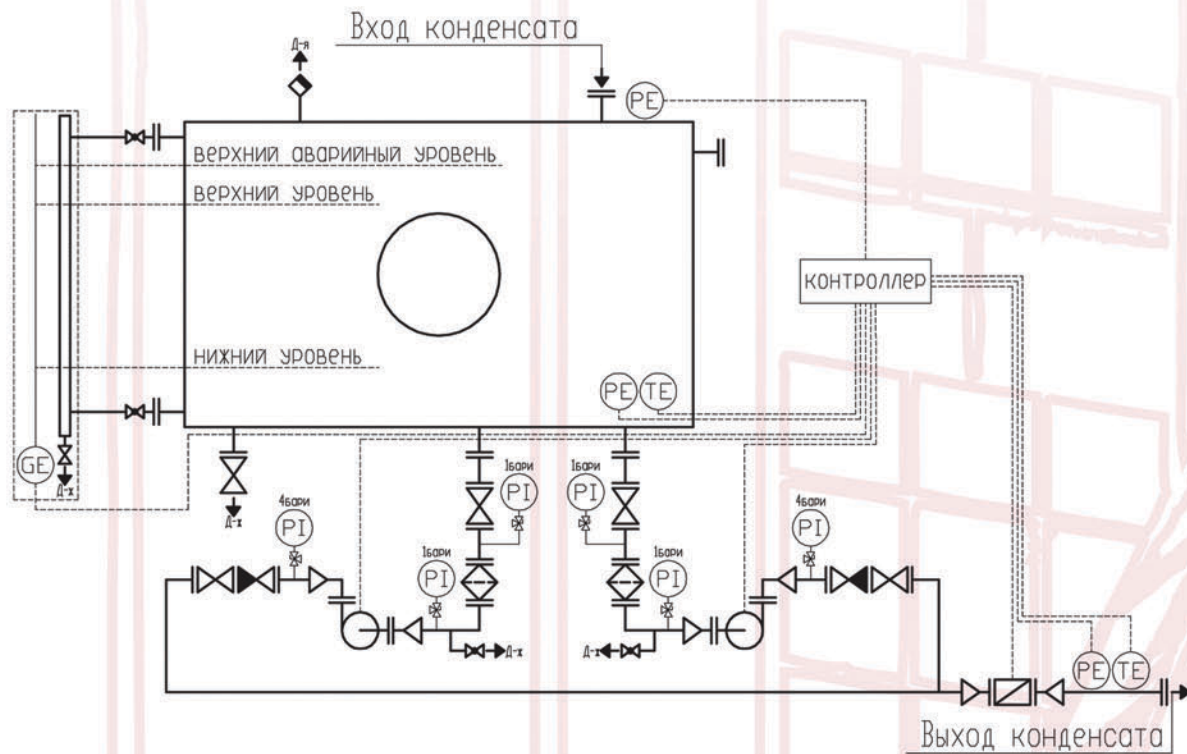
Вход конденсата

Д-я

PE

верхний аварийный уровень

верхний уровень

контроллер

нижний уровень

PE TE

GE

Д-ж

Д-ж

4бари

PI

1бари

PI

1бари

PI

1бари

PI

1бари

PI

4бари

PI

Д-ж

Д-ж

PE TE

Выход конденсата